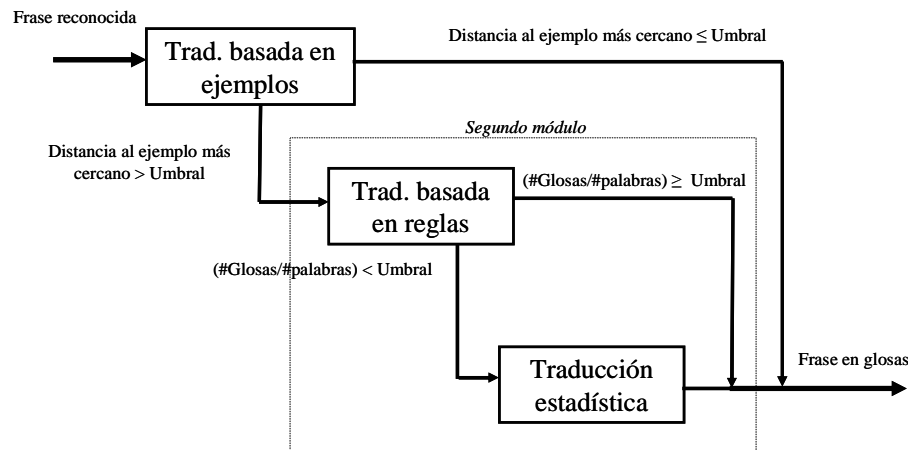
Frase reconocida

Trad. basada en ejemplos

Distancia al ejemplo más cercano ≤ Umbral

Segundo módulo

Distancia al ejemplo más cercano > Umbral

Trad. basada en reglas

(#Glosas/#palabras) ≥ Umbral

(#Glosas/#palabras) < Umbral

Traducción estadística

Frase en glosas